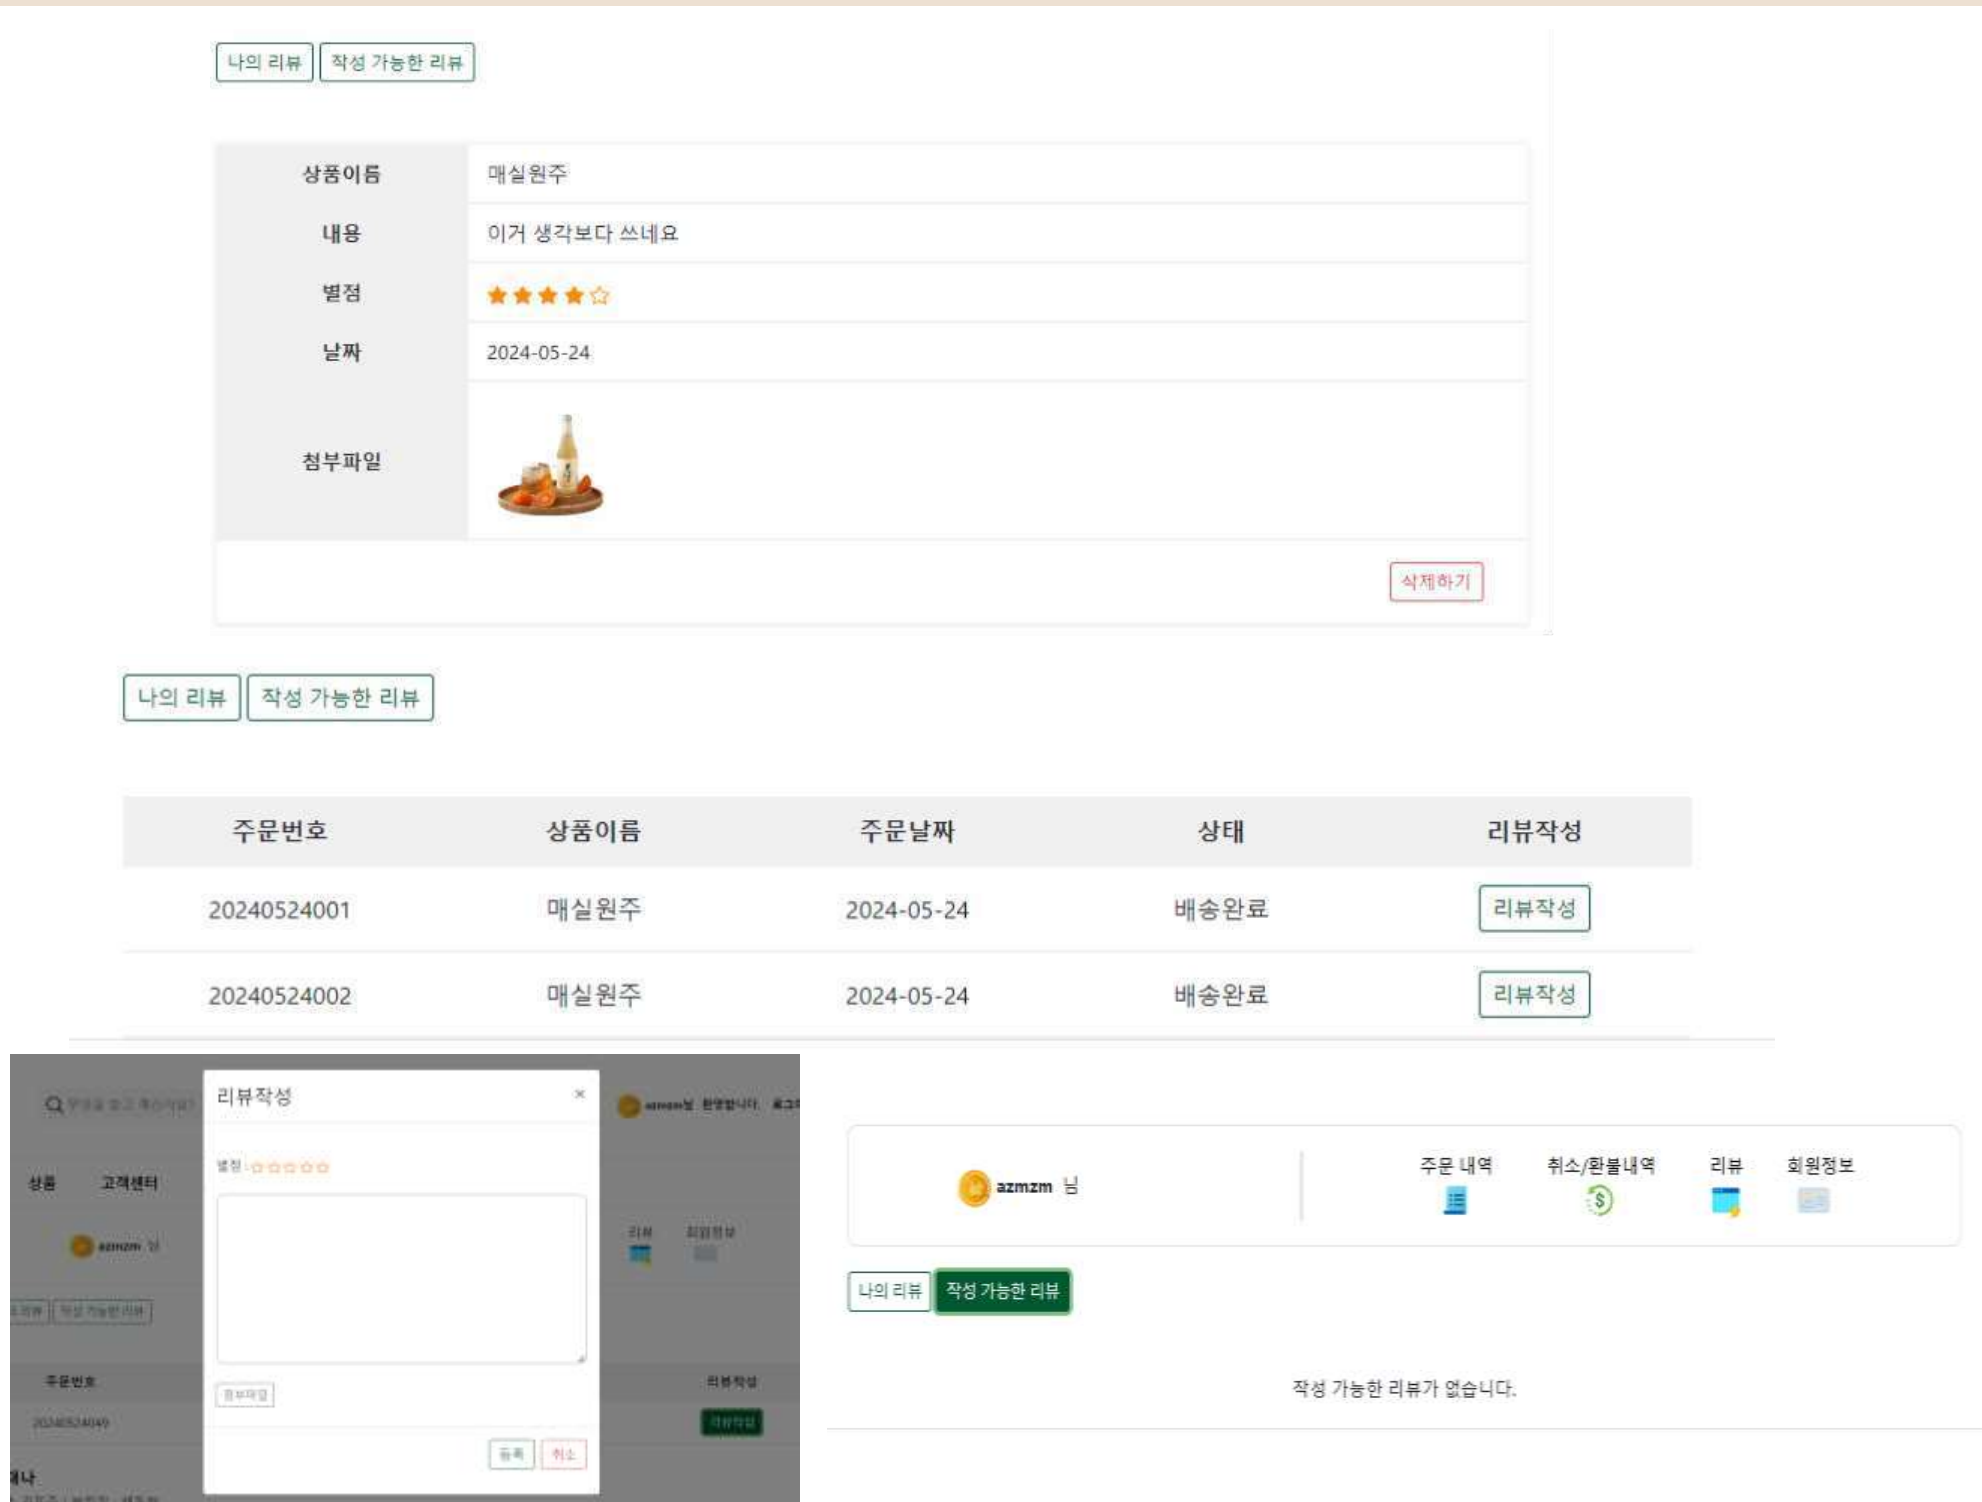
나의 리뷰 작성 가능한 리뷰

| 상품이름 | 매실원주 |
|---|---|
| 내용 | 이거 생각보다 쓰네요 |
| 별점 | ★★★★☆ |
| 날짜 | 2024-05-24 |
| 첨부파일 | |

삭제하기

나의 리뷰 작성 가능한 리뷰

| 주문번호 | 상품이름 | 주문날짜 | 상태 | 리뷰작성 |
|---|---|---|---|---|
| 20240524001 | 매실원주 | 2024-05-24 | 배송완료 | 리뷰작성 |
| 20240524002 | 매실원주 | 2024-05-24 | 배송완료 | 리뷰작성 |

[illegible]

상품 고객센터

azmzm 님

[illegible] 작성 가능한 리뷰

주문번호

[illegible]

리뷰작성

×

별점 ☆☆☆☆☆

첨부파일

등록 취소

azmzm님 환영합니다. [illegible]

리뷰 회원정보

리뷰작성

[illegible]

azmzm 님

주문 내역 취소/환불내역 리뷰 회원정보

나의 리뷰 작성 가능한 리뷰

작성 가능한 리뷰가 없습니다.